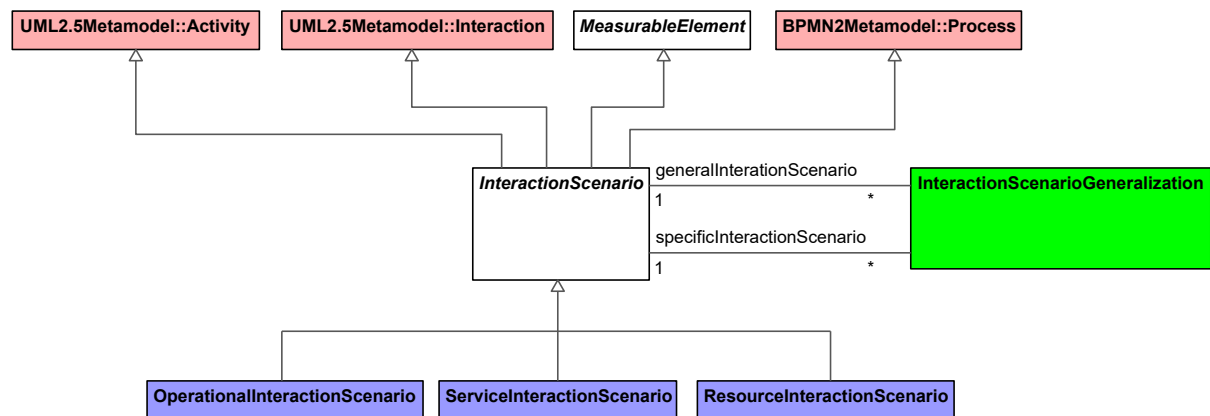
UML2.5Metamodel::Activity

UML2.5Metamodel::Interaction

MeasurableElement

BPMN2Metamodel::Process

InteractionScenario

generalInterationScenario

1

*

InteractionScenarioGeneralization

specificInteractionScenario

1

*

OperationalInteractionScenario

ServiceInteractionScenario

ResourceInteractionScenario